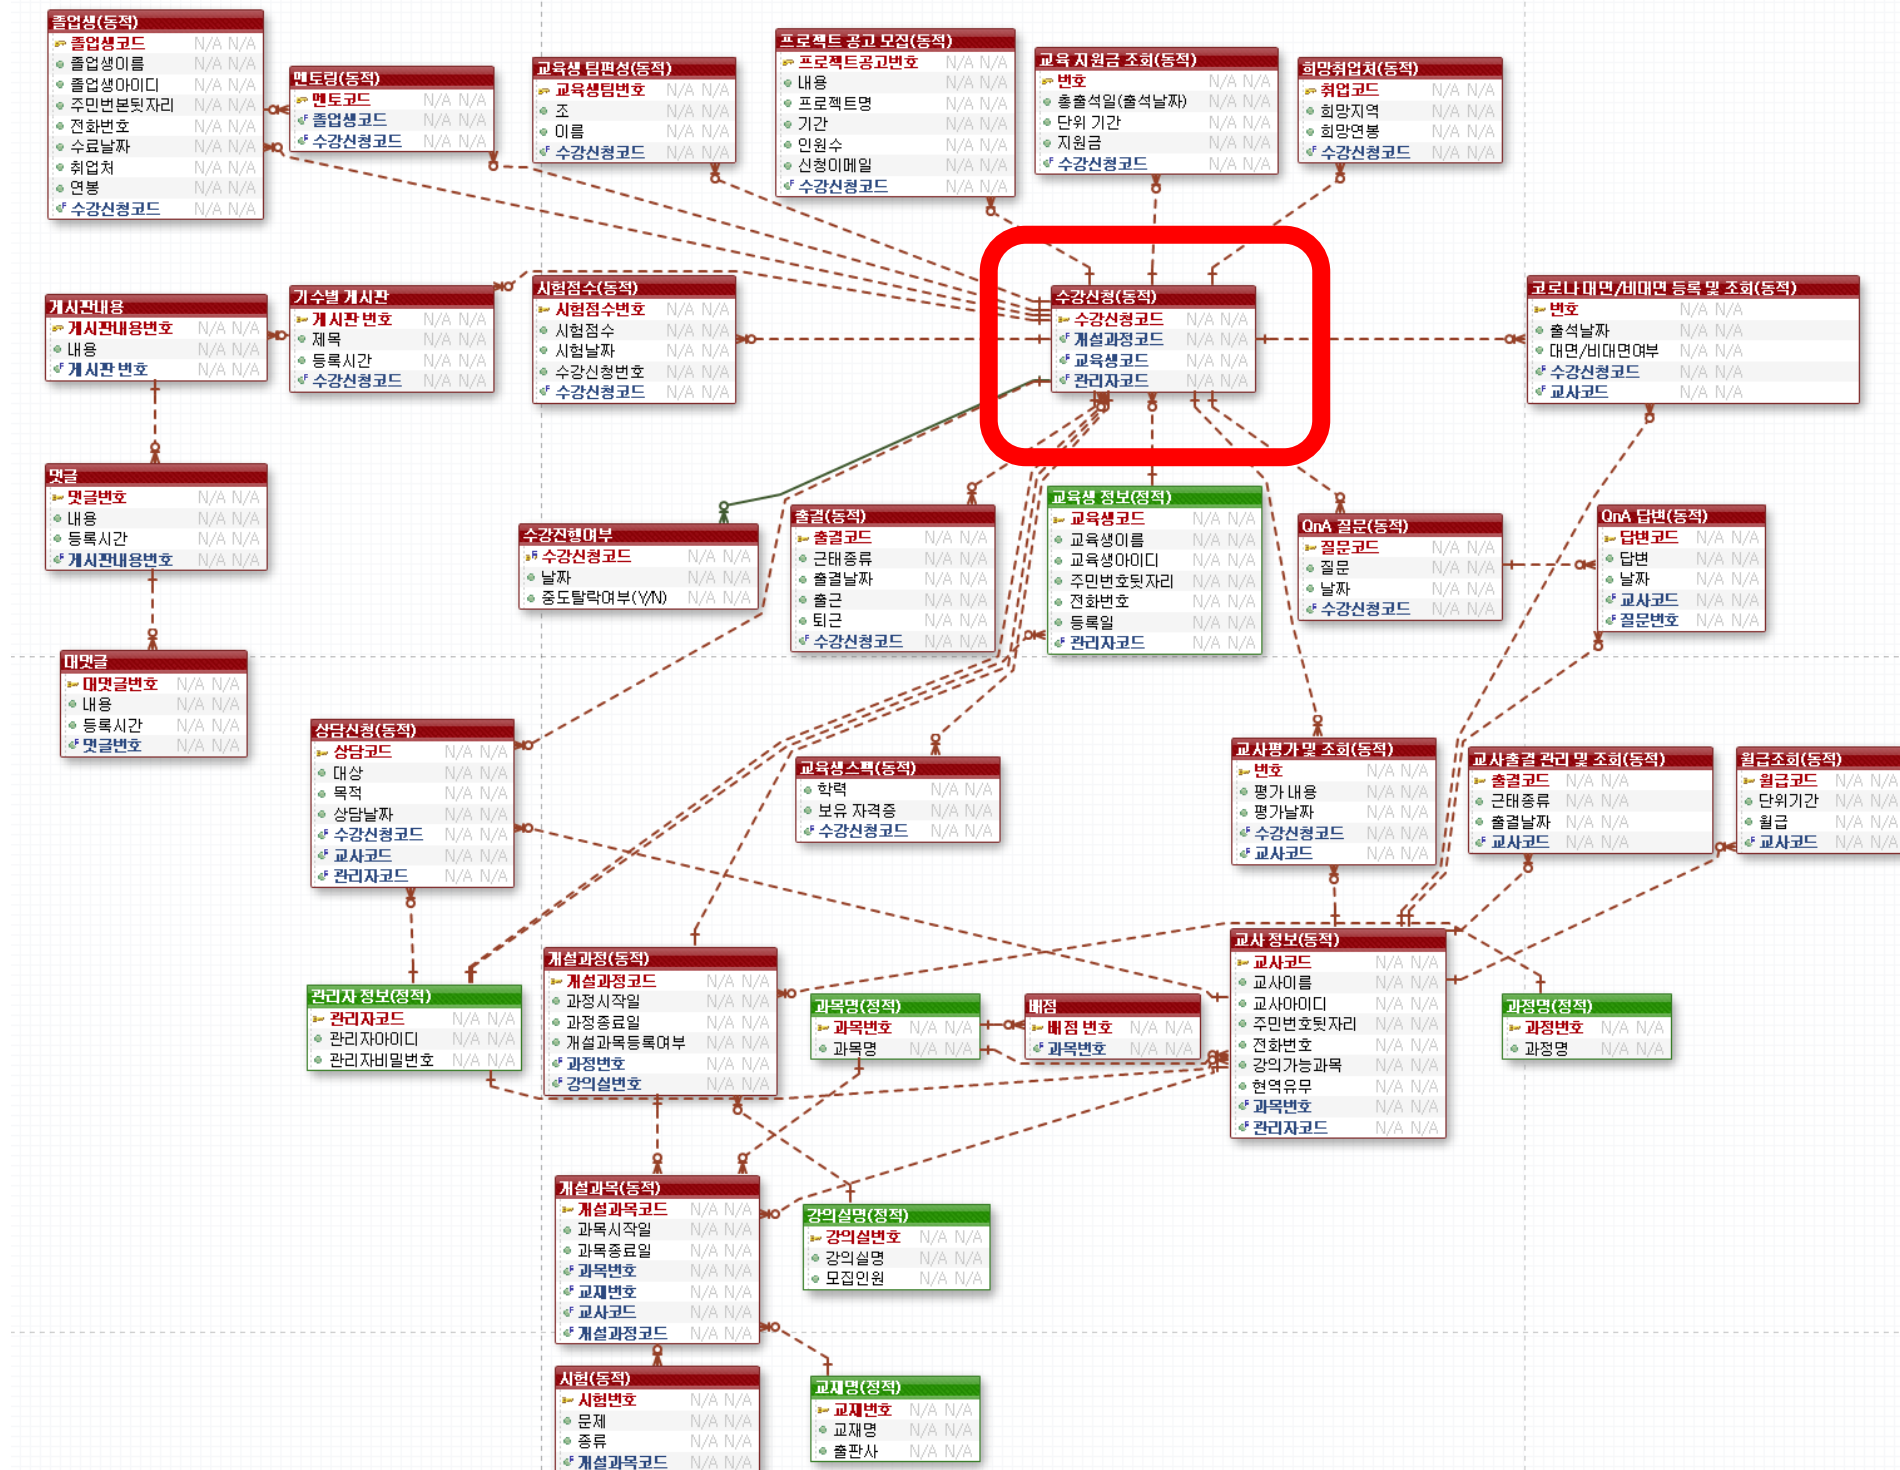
졸업생(동적)
졸업생코드 N/A N/A
졸업생이름 N/A N/A
졸업생아이디 N/A N/A
주민번호뒷자리 N/A N/A
전화번호 N/A N/A
수료날짜 N/A N/A
취업처 N/A N/A
연봉 N/A N/A
수강신청코드 N/A N/A

멘토링(동적)
멘토코드 N/A N/A
졸업생코드 N/A N/A
수강신청코드 N/A N/A

교육생 팀편성(동적)
교육생팀번호 N/A N/A
조 N/A N/A
이름 N/A N/A
수강신청코드 N/A N/A

프로젝트 공고 모집(동적)
프로젝트공고번호 N/A N/A
내용 N/A N/A
프로젝트명 N/A N/A
기간 N/A N/A
인원수 N/A N/A
신청이메일 N/A N/A
수강신청코드 N/A N/A

교육 지원금 조회(동적)
번호 N/A N/A
총출석일(출석날짜) N/A N/A
단위 기간 N/A N/A
지원금 N/A N/A
수강신청코드 N/A N/A

희망취업처(동적)
취업코드 N/A N/A
희망지역 N/A N/A
희망연봉 N/A N/A
수강신청코드 N/A N/A

게시판내용
게시판내용번호 N/A N/A
내용 N/A N/A
게시판 번호 N/A N/A

기수별 게시판
게시판 번호 N/A N/A
제목 N/A N/A
등록시간 N/A N/A
수강신청코드 N/A N/A

시험점수(동적)
시험점수번호 N/A N/A
시험점수 N/A N/A
시험날짜 N/A N/A
수강신청번호 N/A N/A
수강신청코드 N/A N/A

수강신청(동적)
수강신청코드 N/A N/A
개설과정코드 N/A N/A
교육생코드 N/A N/A
관리자코드 N/A N/A

코로나 대면/비대면 등록 및 조회(동적)
번호 N/A N/A
출석날짜 N/A N/A
대면/비대면여부 N/A N/A
수강신청코드 N/A N/A
교사코드 N/A N/A

댓글
댓글번호 N/A N/A
내용 N/A N/A
등록시간 N/A N/A
게시판내용번호 N/A N/A

수강진행여부
수강신청코드 N/A N/A
날짜 N/A N/A
중도탈락여부(Y/N) N/A N/A

출결(동적)
출결코드 N/A N/A
근태종류 N/A N/A
출결날짜 N/A N/A
출근 N/A N/A
퇴근 N/A N/A
수강신청코드 N/A N/A

교육생 정보(정적)
교육생코드 N/A N/A
교육생이름 N/A N/A
교육생아이디 N/A N/A
주민번호뒷자리 N/A N/A
전화번호 N/A N/A
등록일 N/A N/A
관리자코드 N/A N/A

QnA 질문(동적)
질문코드 N/A N/A
질문 N/A N/A
날짜 N/A N/A
수강신청코드 N/A N/A

QnA 답변(동적)
답변코드 N/A N/A
답변 N/A N/A
날짜 N/A N/A
교사코드 N/A N/A
질문번호 N/A N/A

대댓글
대댓글번호 N/A N/A
내용 N/A N/A
등록시간 N/A N/A
댓글번호 N/A N/A

상담신청(동적)
상담코드 N/A N/A
대상 N/A N/A
목적 N/A N/A
상담날짜 N/A N/A
수강신청코드 N/A N/A
교사코드 N/A N/A
관리자코드 N/A N/A

교육생스펙(동적)
학력 N/A N/A
보유 자격증 N/A N/A
수강신청코드 N/A N/A

교사평가 및 조회(동적)
번호 N/A N/A
평가 내용 N/A N/A
평가날짜 N/A N/A
수강신청코드 N/A N/A
교사코드 N/A N/A

교사출결 관리 및 조회(동적)
출결코드 N/A N/A
근태종류 N/A N/A
출결날짜 N/A N/A
교사코드 N/A N/A

월급조회(동적)
월급코드 N/A N/A
단위기간 N/A N/A
월급 N/A N/A
교사코드 N/A N/A

관리자 정보(정적)
관리자코드 N/A N/A
관리자아이디 N/A N/A
관리자비밀번호 N/A N/A

개설과정(동적)
개설과정코드 N/A N/A
과정시작일 N/A N/A
과정종료일 N/A N/A
개설과목등록여부 N/A N/A
과정번호 N/A N/A
강의실번호 N/A N/A

과목명(정적)
과목번호 N/A N/A
과목명 N/A N/A

배점
배점 번호 N/A N/A
과목번호 N/A N/A

교사 정보(동적)
교사코드 N/A N/A
교사이름 N/A N/A
교사아이디 N/A N/A
주민번호뒷자리 N/A N/A
전화번호 N/A N/A
강의가능과목 N/A N/A
현역유무 N/A N/A
과목번호 N/A N/A
관리자코드 N/A N/A

과정명(정적)
과정번호 N/A N/A
과정명 N/A N/A

개설과목(동적)
개설과목코드 N/A N/A
과목시작일 N/A N/A
과목종료일 N/A N/A
과목번호 N/A N/A
교재번호 N/A N/A
교사코드 N/A N/A
개설과정코드 N/A N/A

강의실명(정적)
강의실번호 N/A N/A
강의실명 N/A N/A
모집인원 N/A N/A

시험(동적)
시험번호 N/A N/A
문제 N/A N/A
종류 N/A N/A
개설과목코드 N/A N/A

교재명(정적)
교재번호 N/A N/A
교재명 N/A N/A
출판사 N/A N/A